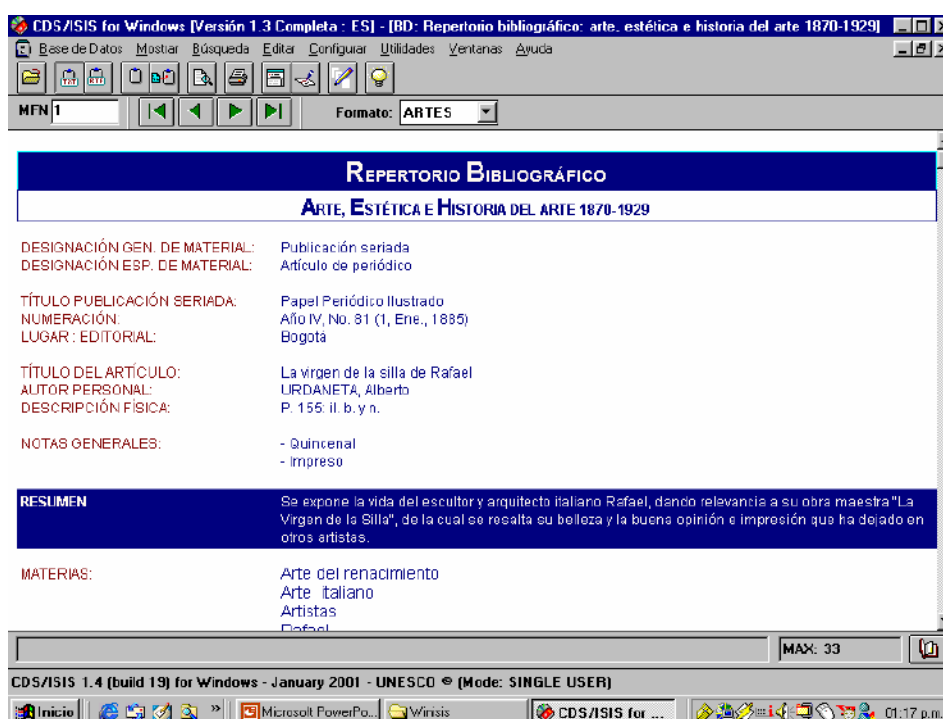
CDS/ISIS for Windows [Versión 1.3 Completa : ES] - [BD: Repertorio bibliográfico: arte, estética e historia del arte 1870-1929]

Base de Datos Mostrar Búsqueda Editar Configurar Utilidades Ventanas Ayuda

MFN 1

Formato: ARTES

REPERTORIO BIBLIOGRÁFICO

ARTE, ESTÉTICA E HISTORIA DEL ARTE 1870-1929

| | |
|---|---|
| DESIGNACIÓN GEN. DE MATERIAL: | Publicación seriada |
| DESIGNACIÓN ESP. DE MATERIAL: | Artículo de periódico |
| TÍTULO PUBLICACIÓN SERIADA: | Papel Periódico Ilustrado |
| NUMERACIÓN: | Año IV, No. 81 (1, Ene., 1885) |
| LUGAR : EDITORIAL: | Bogotá |
| TÍTULO DEL ARTÍCULO: | La virgen de la silla de Rafael |
| AUTOR PERSONAL: | URDANETA, Alberto |
| DESCRIPCIÓN FÍSICA: | P. 155: il. b. y n. |
| NOTAS GENERALES: | - Quincenal<br>- Impreso |
| RESUMEN | Se expone la vida del escultor y arquitecto italiano Rafael, dando relevancia a su obra maestra "La Virgen de la Silla", de la cual se resalta su belleza y la buena opinión e impresión que ha dejado en otros artistas. |
| MATERIAS: | Arte del renacimiento<br>Arte italiano<br>Artistas<br>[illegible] |

MAX: 33

CDS/ISIS 1.4 (build 19) for Windows - January 2001 - UNESCO © (Mode: SINGLE USER)

Inicio | Microsoft PowerPo... | Winisis | CDS/ISIS for ... | 01:17 p.m.